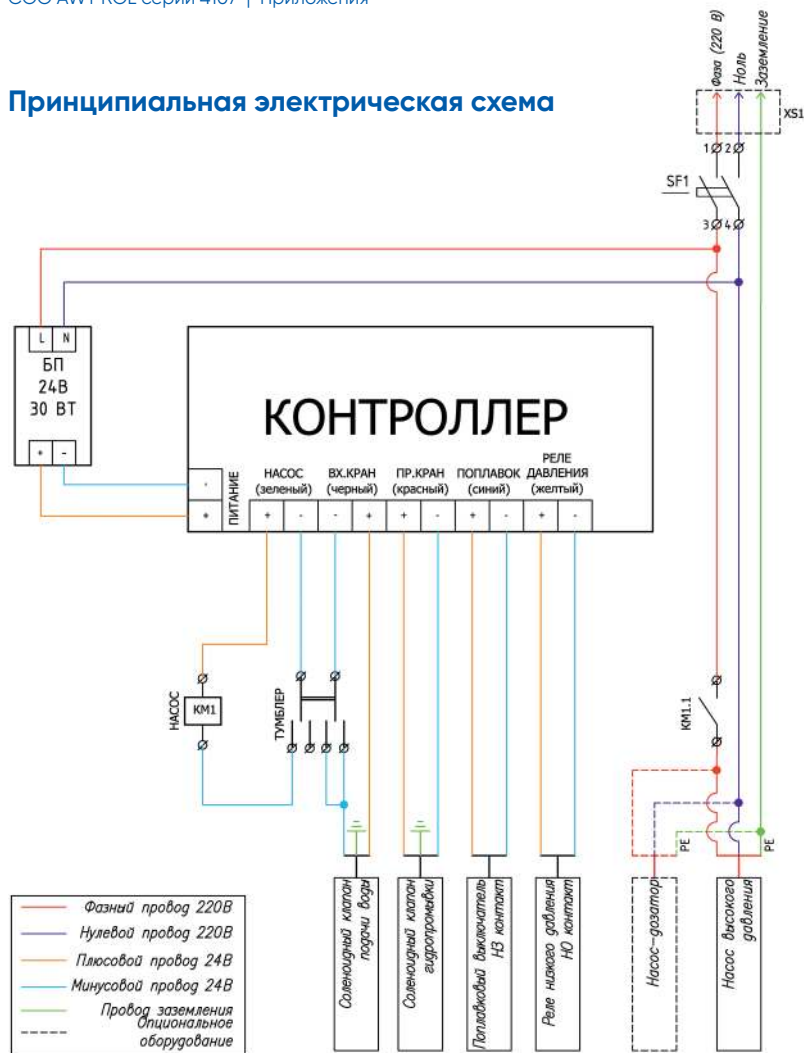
СОО AWT ROE серии 4107 | Приложения

Принципиальная электрическая схема

Фаза (220 В)
Ноль
Заземление
XS1
1 2
SF1
3 4

L N
БП
24В
30 ВТ
+ -

КОНТРОЛЛЕР

ПИТАНИЕ
- +
НАСОС (зеленый)
+ -
ВХ.КРАН (черный)
- +
ПР.КРАН (красный)
+ -
ПОПЛАВОК (синий)
+ -
РЕЛЕ ДАВЛЕНИЯ (желтый)
+ -

НАСОС
КМ1
ТУМБЛЕР
КМ1.1
PE
PE

Соленоидный клапан подачи воды
Соленоидный клапан гидропромывки
Поплавковый выключатель НЗ контакт
Реле низкого давления НО контакт
Насос-дозатор
Насос высокого давления

Фазный провод 220В
Нулевой провод 220В
Плюсовой провод 24В
Минусовой провод 24В
Провод заземления
Опциональное оборудование